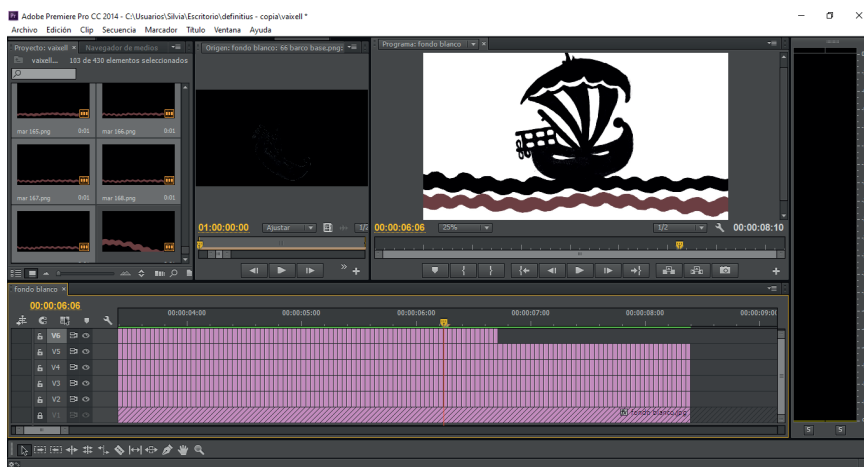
Adobe Premiere Pro CC 2014 - C:\Usuarios\Silvia\Escritorio\definitius - copia\vaixell *

Archivo Edición Clip Secuencia Marcador Título Ventana Ayuda

Proyecto: vaixell Navegador de medios

vaixell... 103 de 430 elementos seleccionados

mar 165.png 0:01
mar 166.png 0:01
mar 167.png 0:01
mar 168.png 0:01

Origen: fondo blanco: 66 barco base.png:

01:00:00:00
Ajustar
1/2

Programa: fondo blanco

00:00:06:06
25%
1/2
00:00:08:10

fondo blanco

00:00:06:06

00:00:04:00
00:00:05:00
00:00:06:00
00:00:07:00
00:00:08:00
00:00:09:00

V6
V5
V4
V3
V2
V1

fondo blanco.png

S S